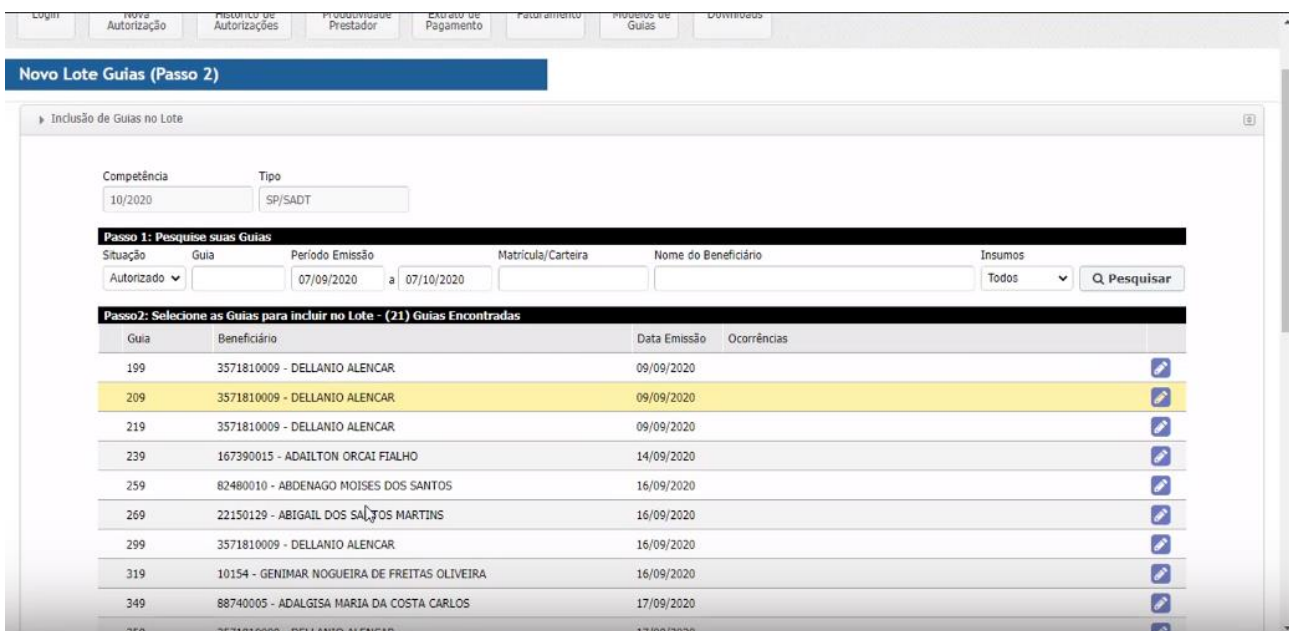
Login | Nova Autorização | Histórico de Autorizações | Produtividade Prestador | Extrato de Pagamento | Faturamento | Modelos de Guias | Downloads

Novo Lote Guias (Passo 2)

Inclusão de Guias no Lote

Competência
10/2020

Tipo
SP/SADT

Passo 1: Pesquise suas Guias

Situação
Autorizado

Guia

Período Emissão
07/09/2020 a 07/10/2020

Matrícula/Carteira

Nome do Beneficiário

Insumos
Todos

Pesquisar

Passo2: Selecione as Guias para incluir no Lote - (21) Guias Encontradas

| Guia | Beneficiário | Data Emissão | Ocorrências |
|---|---|---|---|
| 199 | 3571810009 - DELLANIO ALENCAR | 09/09/2020 | |
| 209 | 3571810009 - DELLANIO ALENCAR | 09/09/2020 | |
| 219 | 3571810009 - DELLANIO ALENCAR | 09/09/2020 | |
| 239 | 167390015 - ADAILTON ORCAI FIALHO | 14/09/2020 | |
| 259 | 82480010 - ABDENAGO MOISES DOS SANTOS | 16/09/2020 | |
| 269 | 22150129 - ABIGAIL DOS SANTOS MARTINS | 16/09/2020 | |
| 299 | 3571810009 - DELLANIO ALENCAR | 16/09/2020 | |
| 319 | 10154 - GENIMAR NOGUEIRA DE FREITAS OLIVEIRA | 16/09/2020 | |
| 349 | 88740005 - ADALGISA MARIA DA COSTA CARLOS | 17/09/2020 | |
| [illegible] | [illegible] | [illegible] | |